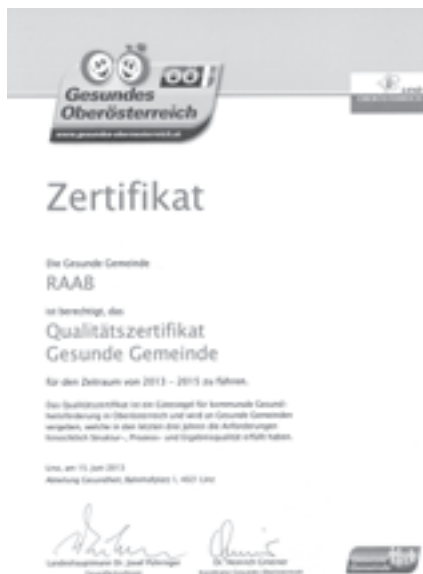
Gesundes Oberösterreich
www.gesundes-oberoesterreich.at

Zertifikat

Die Gesunde Gemeinde
RAAB
ist berechtigt, das
Qualitätszertifikat
Gesunde Gemeinde
für den Zeitraum von 2013 – 2015 zu führen.

Das Qualitätszertifikat ist ein Gütesiegel für kommunale Gesundheitsförderung in Oberösterreich und wird an Gesunde Gemeinden vergeben, welche in den letzten drei Jahren die Anforderungen hinsichtlich Struktur-, Prozess- und Ergebnisqualität erfüllt haben.

Linz, am 13. Juni 2013
Abteilung Gesundheit, Bahnhofplatz 1, 4021 Linz

Landeshauptmann Dr. Josef Pühringer
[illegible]

Dr. Heinrich Gmeiner
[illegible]